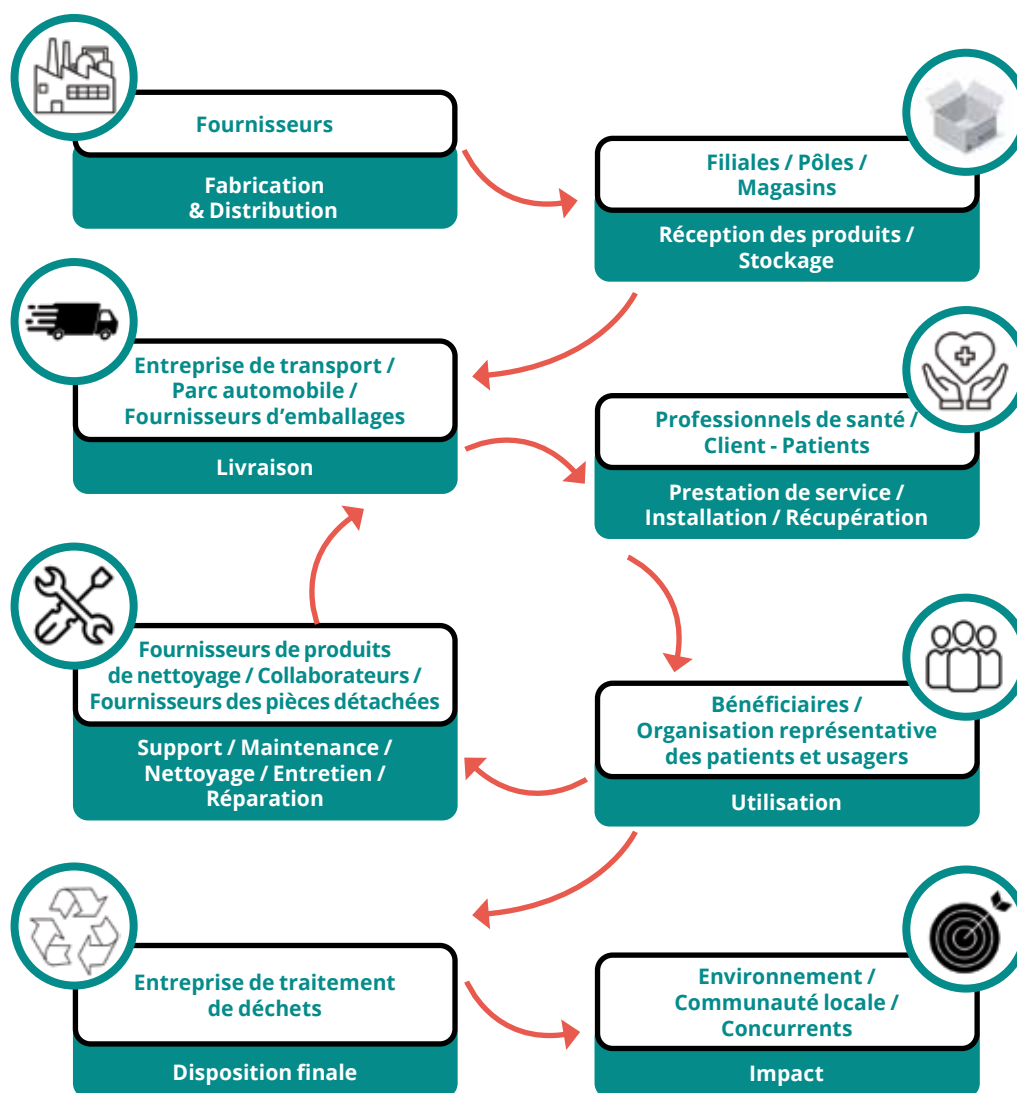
Fournisseurs

Fabrication & Distribution

Filiales / Pôles / Magasins

Réception des produits / Stockage

Entreprise de transport / Parc automobile / Fournisseurs d'emballages

Livraison

Professionnels de santé / Client - Patients

Prestation de service / Installation / Récupération

Fournisseurs de produits de nettoyage / Collaborateurs / Fournisseurs des pièces détachées

Support / Maintenance / Nettoyage / Entretien / Réparation

Bénéficiaires / Organisation représentative des patients et usagers

Utilisation

Entreprise de traitement de déchets

Disposition finale

Environnement / Communauté locale / Concurrents

Impact